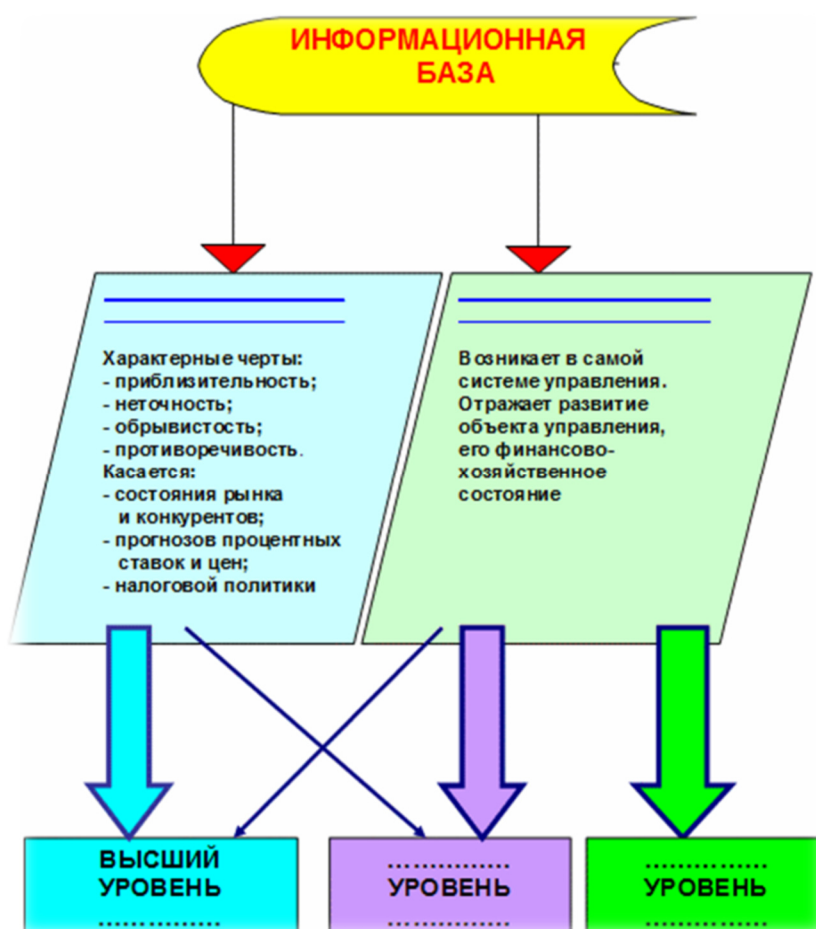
ИНФОРМАЦИОННАЯ БАЗА

Характерные черты:
- приблизительность;
- неточность;
- обрывистость;
- противоречивость.
Касается:
- состояния рынка и конкурентов;
- прогнозов процентных ставок и цен;
- налоговой политики

Возникает в самой системе управления. Отражает развитие объекта управления, его финансово-хозяйственное состояние

ВЫСШИЙ УРОВЕНЬ
…………

…………
УРОВЕНЬ

…………
УРОВЕНЬ